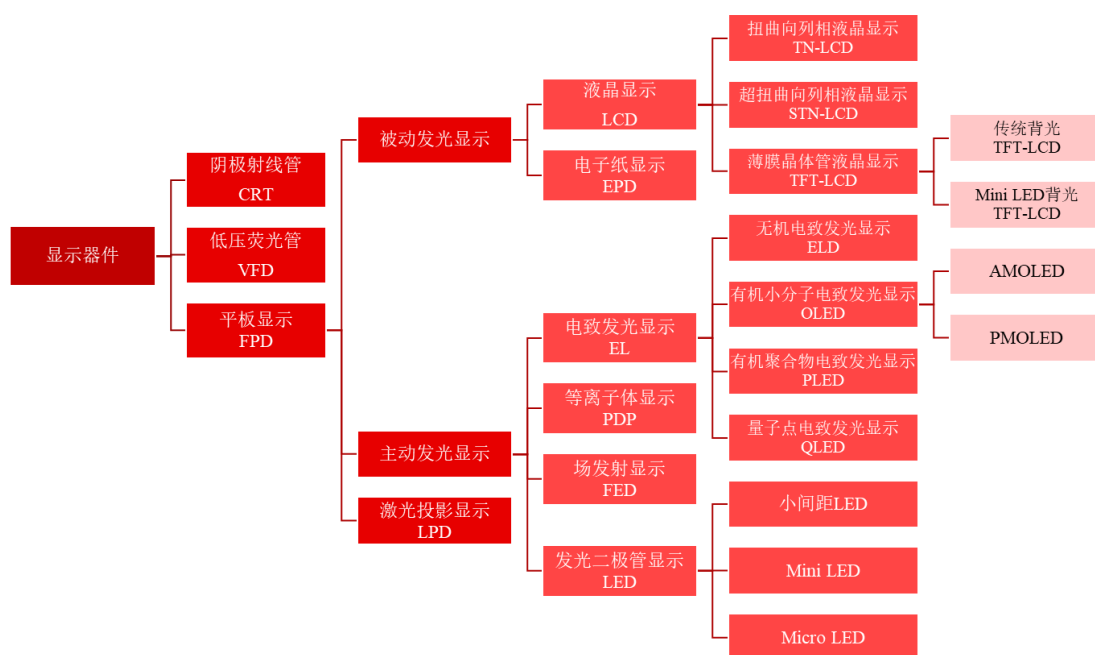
显示器件

阴极射线管
CRT

低压荧光管
VFD

平板显示
FPD

被动发光显示

主动发光显示

激光投影显示
LPD

液晶显示
LCD

电子纸显示
EPD

电致发光显示
EL

等离子体显示
PDP

场发射显示
FED

发光二极管显示
LED

扭曲向列相液晶显示
TN-LCD

超扭曲向列相液晶显示
STN-LCD

薄膜晶体管液晶显示
TFT-LCD

传统背光
TFT-LCD

Mini LED背光
TFT-LCD

无机电致发光显示
ELD

有机小分子电致发光显示
OLED

AMOLED

PMOLED

有机聚合物电致发光显示
PLED

量子点电致发光显示
QLED

小间距LED

Mini LED

Micro LED